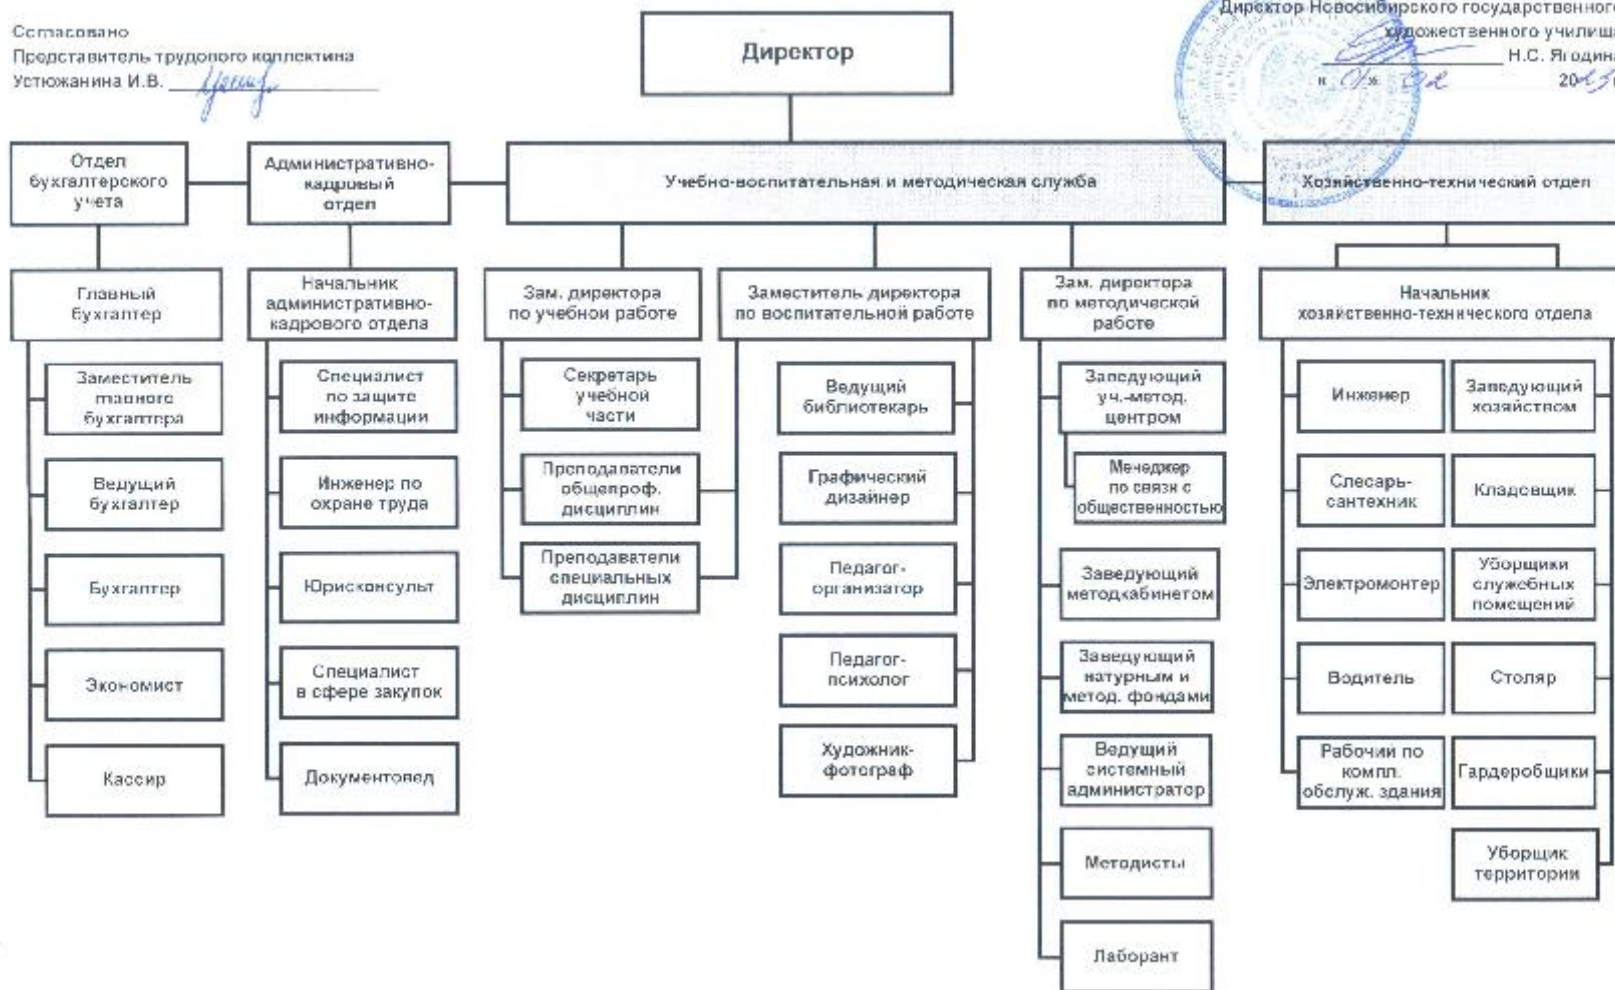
Согласовано
Представитель трудового коллектива
Устюжанина И.В. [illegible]

Директор

Директор Новосибирского государственного
художественного училища
Н.С. Ягодина
« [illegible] » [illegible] 201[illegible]

Отдел бухгалтерского учета

Административно-кадровый отдел

Учебно-воспитательная и методическая служба

Хозяйственно-технический отдел

Главный бухгалтер

Заместитель главного бухгалтера

Ведущий бухгалтер

Бухгалтер

Экономист

Кассир

Начальник административно-кадрового отдела

Специалист по защите информации

Инженер по охране труда

Юрисконсульт

Специалист в сфере закупок

Документовед

Зам. директора по учебной работе

Секретарь учебной части

Преподаватели общепроф. дисциплин

Преподаватели специальных дисциплин

Заместитель директора по воспитательной работе

Ведущий библиотекарь

Графический дизайнер

Педагог-организатор

Педагог-психолог

Художник-фотограф

Зам. директора по методической работе

Заведующий уч.-метод. центром

Менеджер по связи с общественностью

Заведующий методкабинетом

Заведующий натурным и метод. фондами

Ведущий системный администратор

Методисты

Лаборант

Начальник хозяйственно-технического отдела

Инженер

Заведующий хозяйством

Слесарь-сантехник

Кладовщик

Электромонтер

Уборщики служебных помещений

Водитель

Столяр

Рабочий по компл. обслуж. здания

Гардеробщики

Уборщик территории